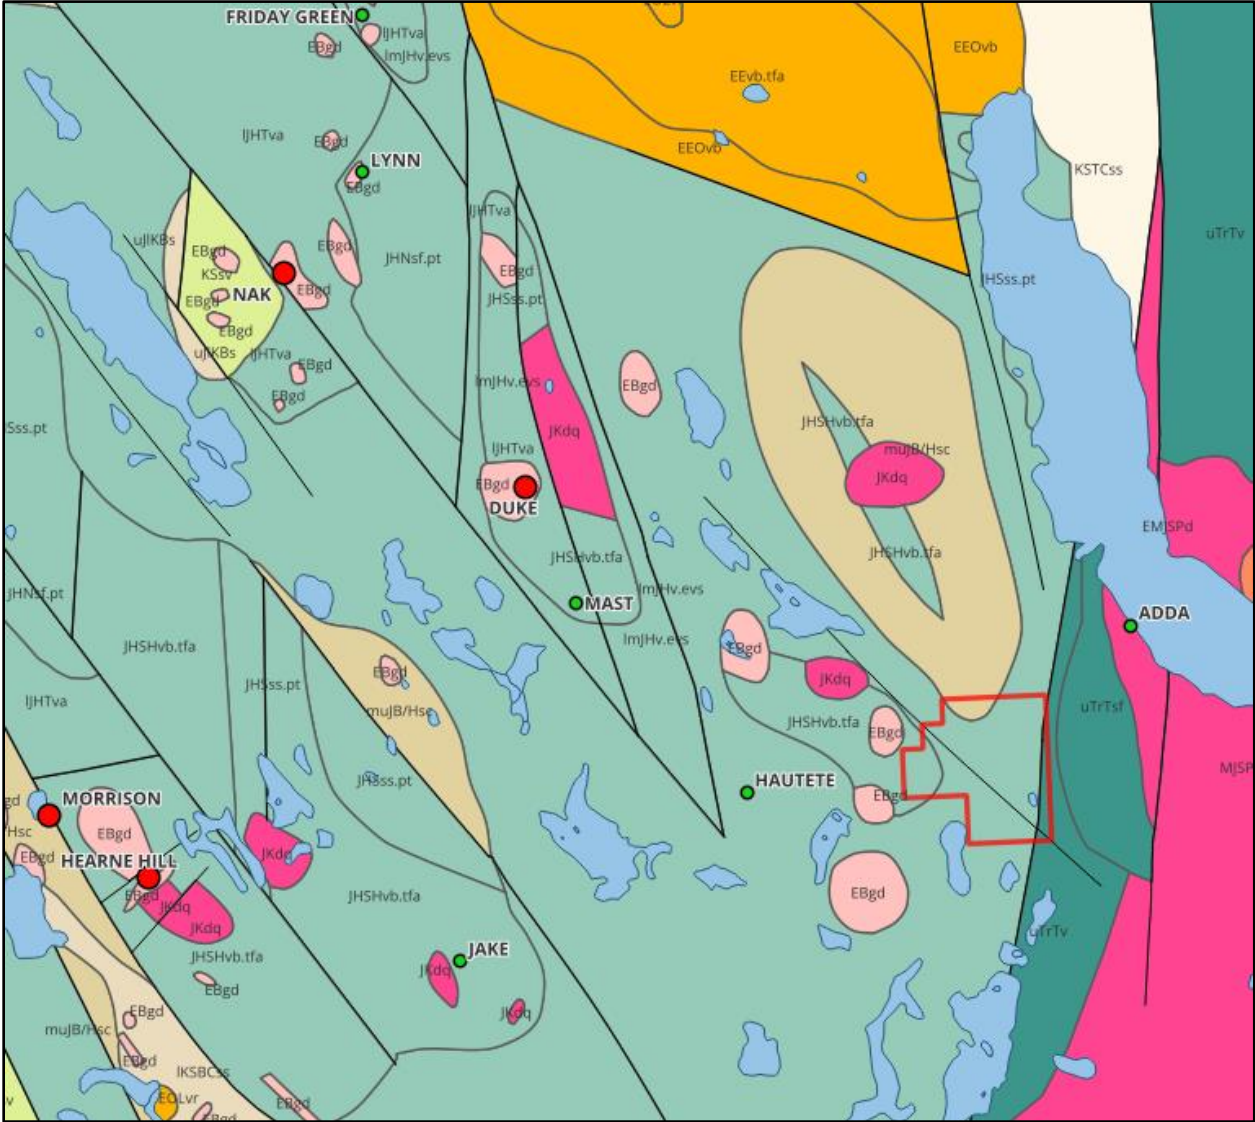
FRIDAY GREEN
lJHTva
EBgd
lmJHv.evs
EEOvb
EEvb.tfa
EEOvb
KSTCss
lJHTva
EBgd
LYNN
EBgd
uTrTv
lJHTva
uJlKBs
EBgd
KSsv
EBgd
NAK
EBgd
EBgd
uJlKBs
lJHTva
EBgd
EBgd
EBgd
JHNsf.pt
EBgd
JHSss.pt
JHSss.pt
lmJHv.evs
EBgd
JKdq
Sss.pt
lJHTva
EBgd
DUKE
JHSHvb.tfa
muJB/Hsc
JKdq
JHSHvb.tfa
JHSvb.tfa
EMJSPd
JHNsf.pt
MAST
lmJHv.evs
lmJHv.evs
ADDA
JHSHvb.tfa
JHSss.pt
EBgd
EBgd
lJHTva
muJB/Hsc
JKdq
JHSHvb.tfa
EBgd
uTrTsf
JHSss.pt
HAUTETE
EBgd
MJSP
gd
MORRISON
Hsc
EBgd
EBgd
HEARNE HILL
JKdq
EBgd
JKdq
JKdq
JHSHvb.tfa
EBgd
uTrTv
JHSHvb.tfa
JAKE
EBgd
JKdq
EBgd
JKdq
muJB/Hsc
EBgd
lKSBCss
EOLvr
EBgd
EBgd
v